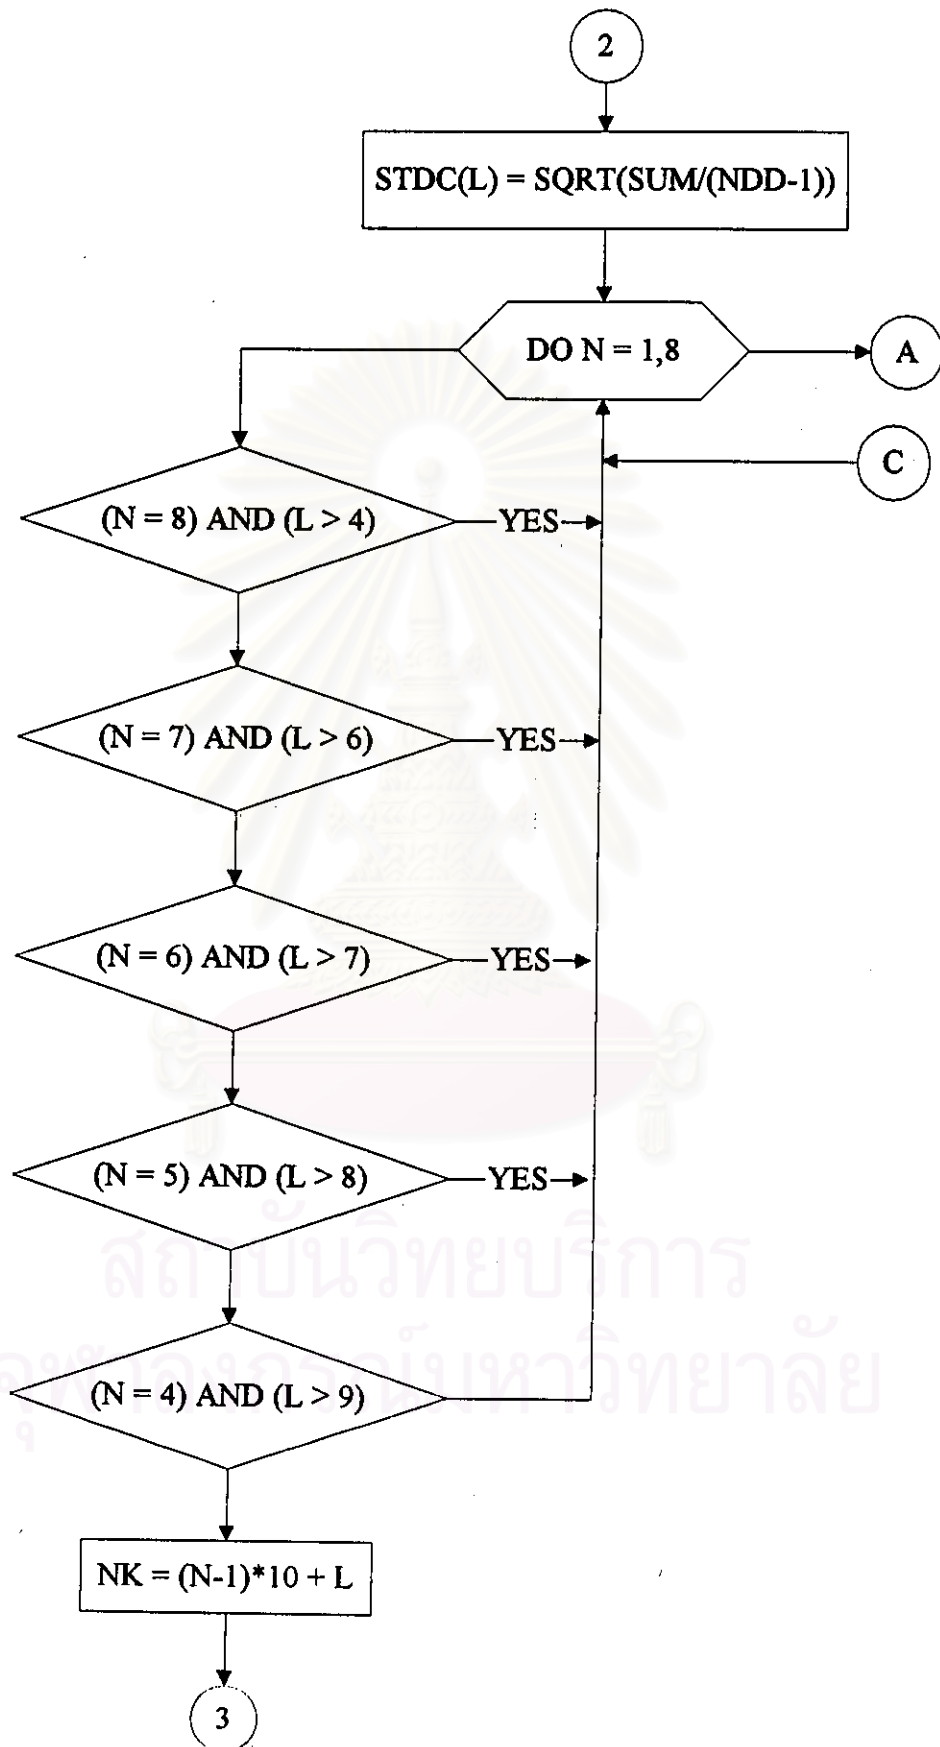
2

STDC(L) = SQRT(SUM/(NDD-1))

DO N = 1,8

A

C

(N = 8) AND (L > 4)

YES

(N = 7) AND (L > 6)

YES

(N = 6) AND (L > 7)

YES

(N = 5) AND (L > 8)

YES

(N = 4) AND (L > 9)

NK = (N-1)*10 + L

3

สถาบันวิทยบริการ
จุฬาลงกรณ์มหาวิทยาลัย